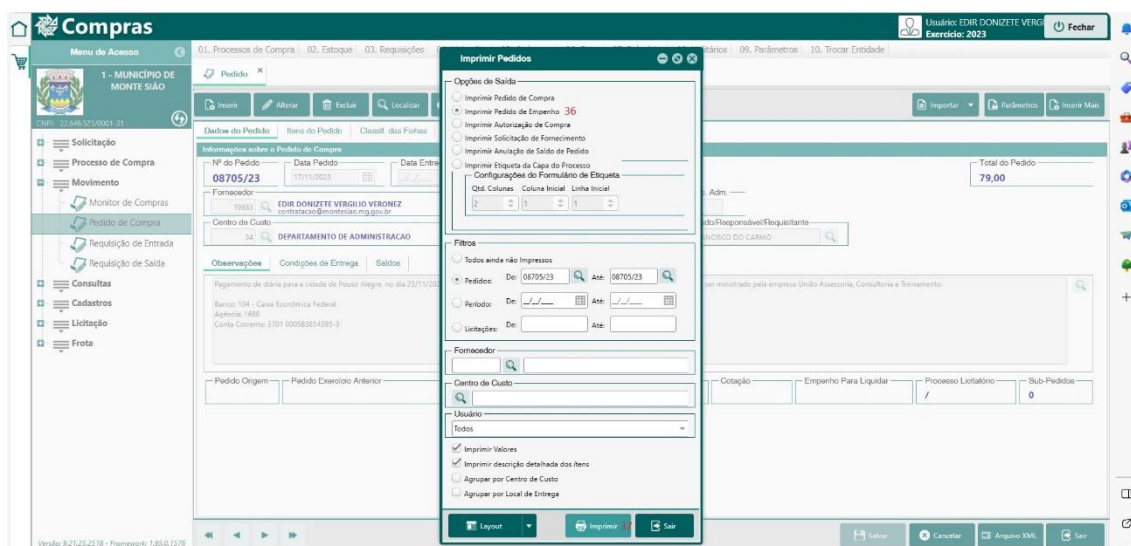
Compras
Usuário: EDIR DONIZETE VERGI
Exercício: 2023
Fechar

Menu de Acesso
1 - MUNICÍPIO DE MONTE SIÃO
CNPJ: 22.646.525/0001-31
Solicitação
Processo de Compra
Movimento
Monitor de Compras
Pedido de Compra
Requisição de Entrada
Requisição de Saída
Consultas
Cadastros
Licitação
Frota

01. Processos de Compra 02. Estoque 03. Requisições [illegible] itários 09. Parâmetros 10. Trocar Entidade

Pedido ×

Inserir Alterar Excluir Localizar
Importar Parâmetros Inserir Mais

Dados do Pedido Itens do Pedido Classif. das Fichas
Informações sobre o Pedido de Compra
Nº do Pedido 08705/23
Data Pedido 17/11/2023
Data Entre
Total do Pedido 79,00
Fornecedor
19883 EDIR DONIZETE VERGILIO VERONEZ contratacao@montesiao.mg.gov.br
Adm.
Centro de Custo
34 DEPARTAMENTO DE ADMINISTRACAO
do/Responsável/Requisitante
NCISCO DO CARMO

Observações Condições de Entrega Saldos
Pagamento de diária para a cidade de Pouso Alegre, no dia 23/11/20 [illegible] ser ministrado pela empresa União Assessoria, Consultoria e Treinamento.
Banco: 104 - Caixa Econômica Federal
Agência: 1688
Conta Corrente: 3701 000583854395-3

Pedido Origem Pedido Exercício Anterior Cotação Empenho Para Liquidar Processo Licitatório / Sub-Pedidos 0

Imprimir Pedidos
Opções de Saída
Imprimir Pedido de Compra
Imprimir Pedido de Empenho 36
Imprimir Autorização de Compra
Imprimir Solicitação de Fornecimento
Imprimir Anulação de Saldo de Pedido
Imprimir Etiqueta da Capa do Processo
Configurações do Formulário de Etiqueta
Qtd. Colunas Coluna Inicial Linha Inicial
2 1 1
Filtros
Todos ainda não Impressos
Pedidos: De: 08705/23 Até: 08705/23
Período: De: __/__/____ Até: __/__/____
Licitações: De: Até:
Fornecedor
Centro de Custo
Usuário
Todos
Imprimir Valores
Imprimir descrição detalhada dos itens
Agrupar por Centro de Custo
Agrupar por Local de Entrega
Layout
Imprimir 37
Sair

Salvar Cancelar Arquivo XML Sair
Versão: 8.21.25.2518 - Framework: 1.95.0.1579